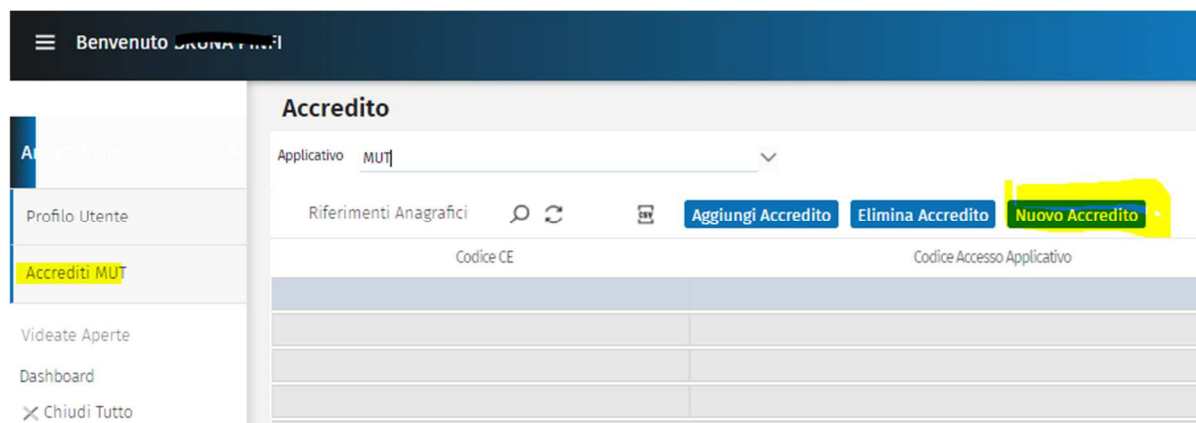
Benvenuto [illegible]

Accredito

Anagrafiche

Applicativo MUT

Profilo Utente

Riferimenti Anagrafici

CSV

Aggiungi Accredito

Elimina Accredito

Nuovo Accredito

Accrediti MUT

Codice CE

Codice Accesso Applicativo

Videate Aperte

Dashboard

Chiudi Tutto